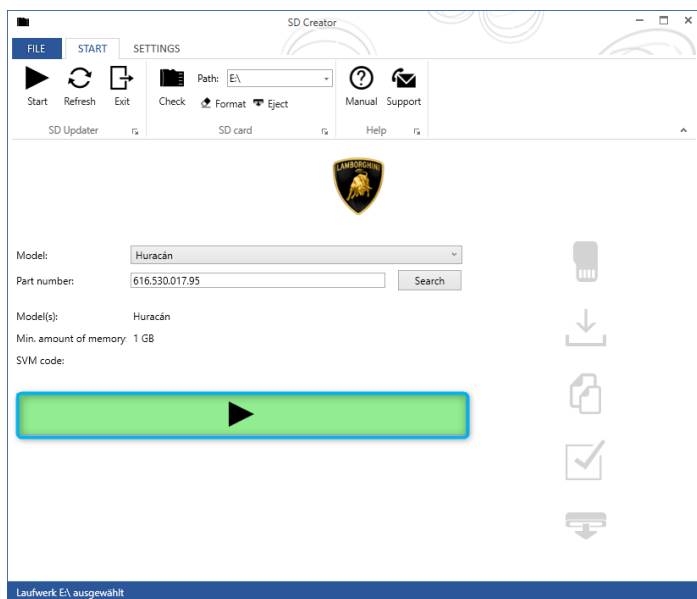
SD Creator

FILE START SETTINGS

Start Refresh Exit
SD Updater

Check Path: E:\ Format Eject
SD card

Manual Support
Help

LAMBORGHINI

Model: Huracán

Part number: 616.530.017.95 Search

Model(s): Huracán

Min. amount of memory: 1 GB

SVM code:

Laufwerk E:\ ausgewählt